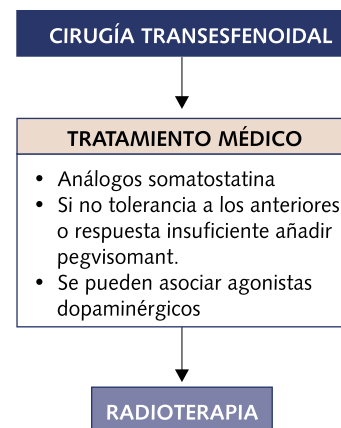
CIRUGÍA TRANSESFENOIDAL

TRATAMIENTO MÉDICO

- Análogos somatostatina
- Si no tolerancia a los anteriores o respuesta insuficiente añadir pegvisomant.
- Se pueden asociar agonistas dopaminérgicos

RADIOTERAPIA